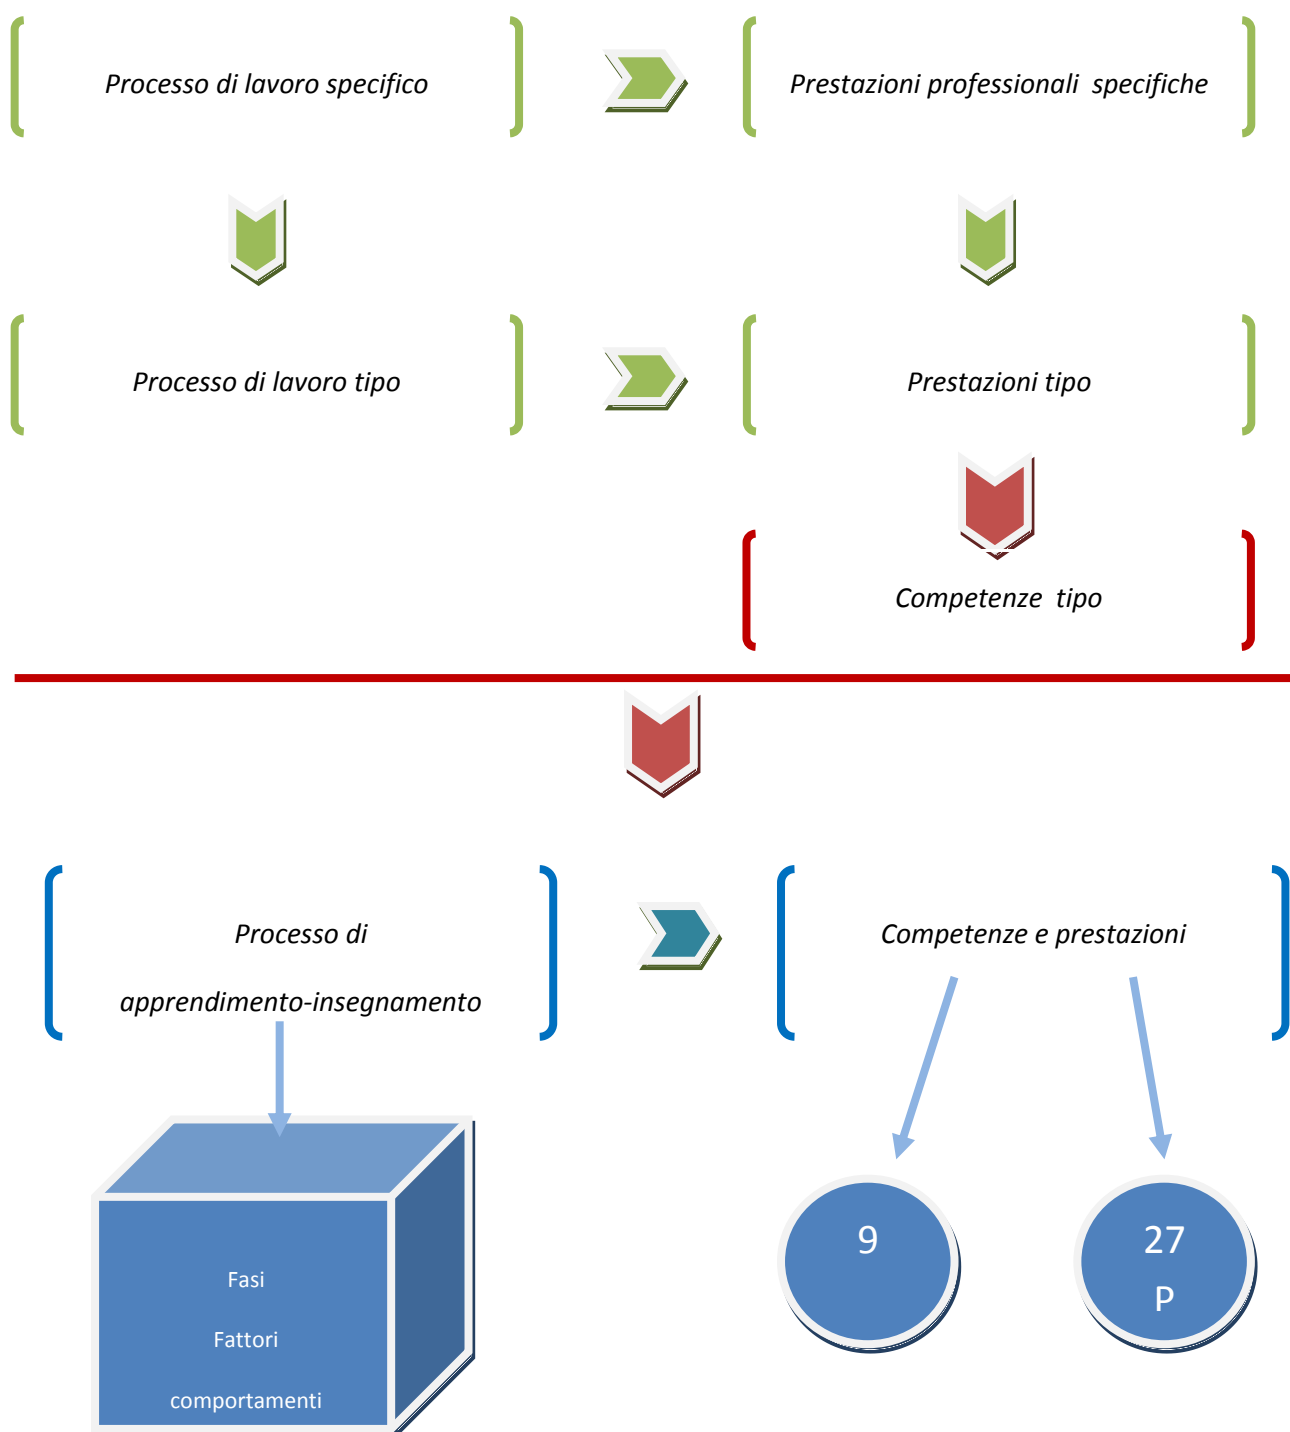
Processo di lavoro specifico

Prestazioni professionali specifiche

Processo di lavoro tipo

Prestazioni tipo

Competenze tipo

Processo di apprendimento-insegnamento

Competenze e prestazioni

Fasi

Fattori

comportamenti

9

27

P